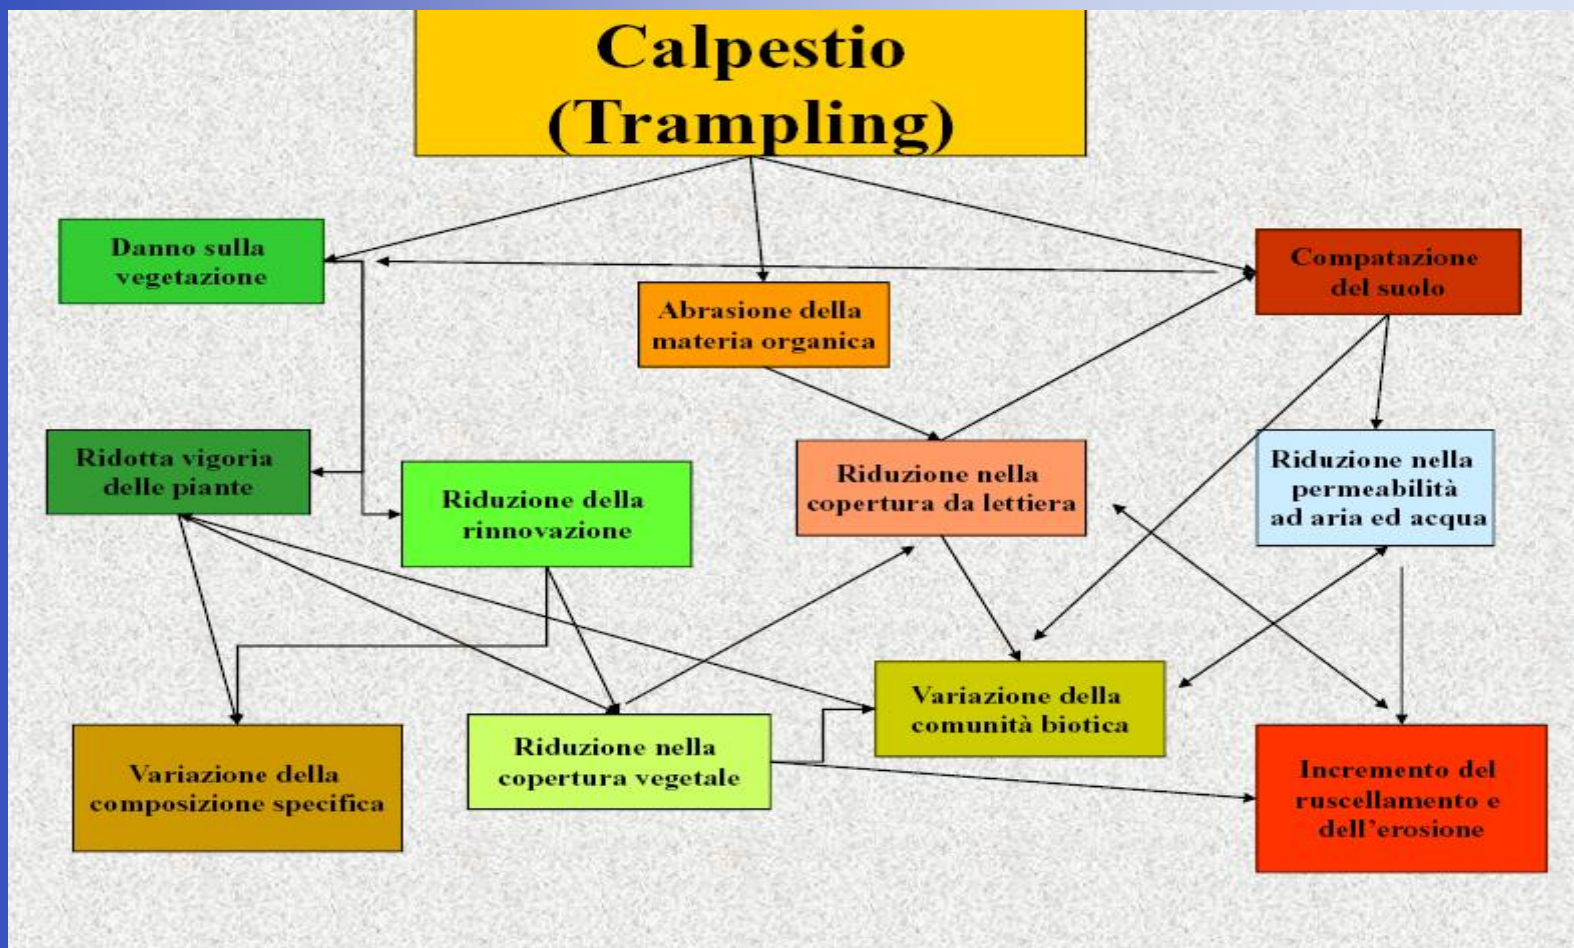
Calpestio
(Trampling)

Danno sulla vegetazione

Abrasione della materia organica

Compatazione del suolo

Ridotta vigoria delle piante

Riduzione della rinnovazione

Riduzione nella copertura da lettiera

Riduzione nella permeabilità ad aria ed acqua

Variazione della comunità biotica

Variazione della composizione specifica

Riduzione nella copertura vegetale

Incremento del ruscellamento e dell'erosione